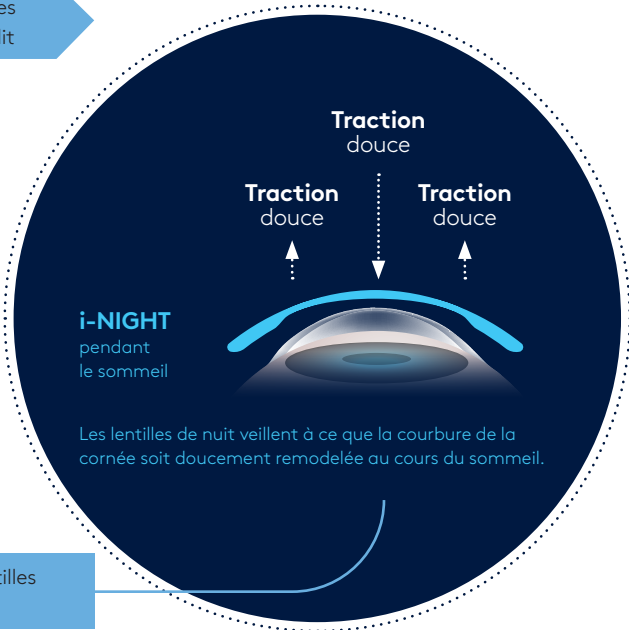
es
it

Traction
douce

Traction
douce

Traction
douce

i-NIGHT
pendant
le sommeil

Les lentilles de nuit veillent à ce que la courbure de la cornée soit doucement remodelée au cours du sommeil.

tilles